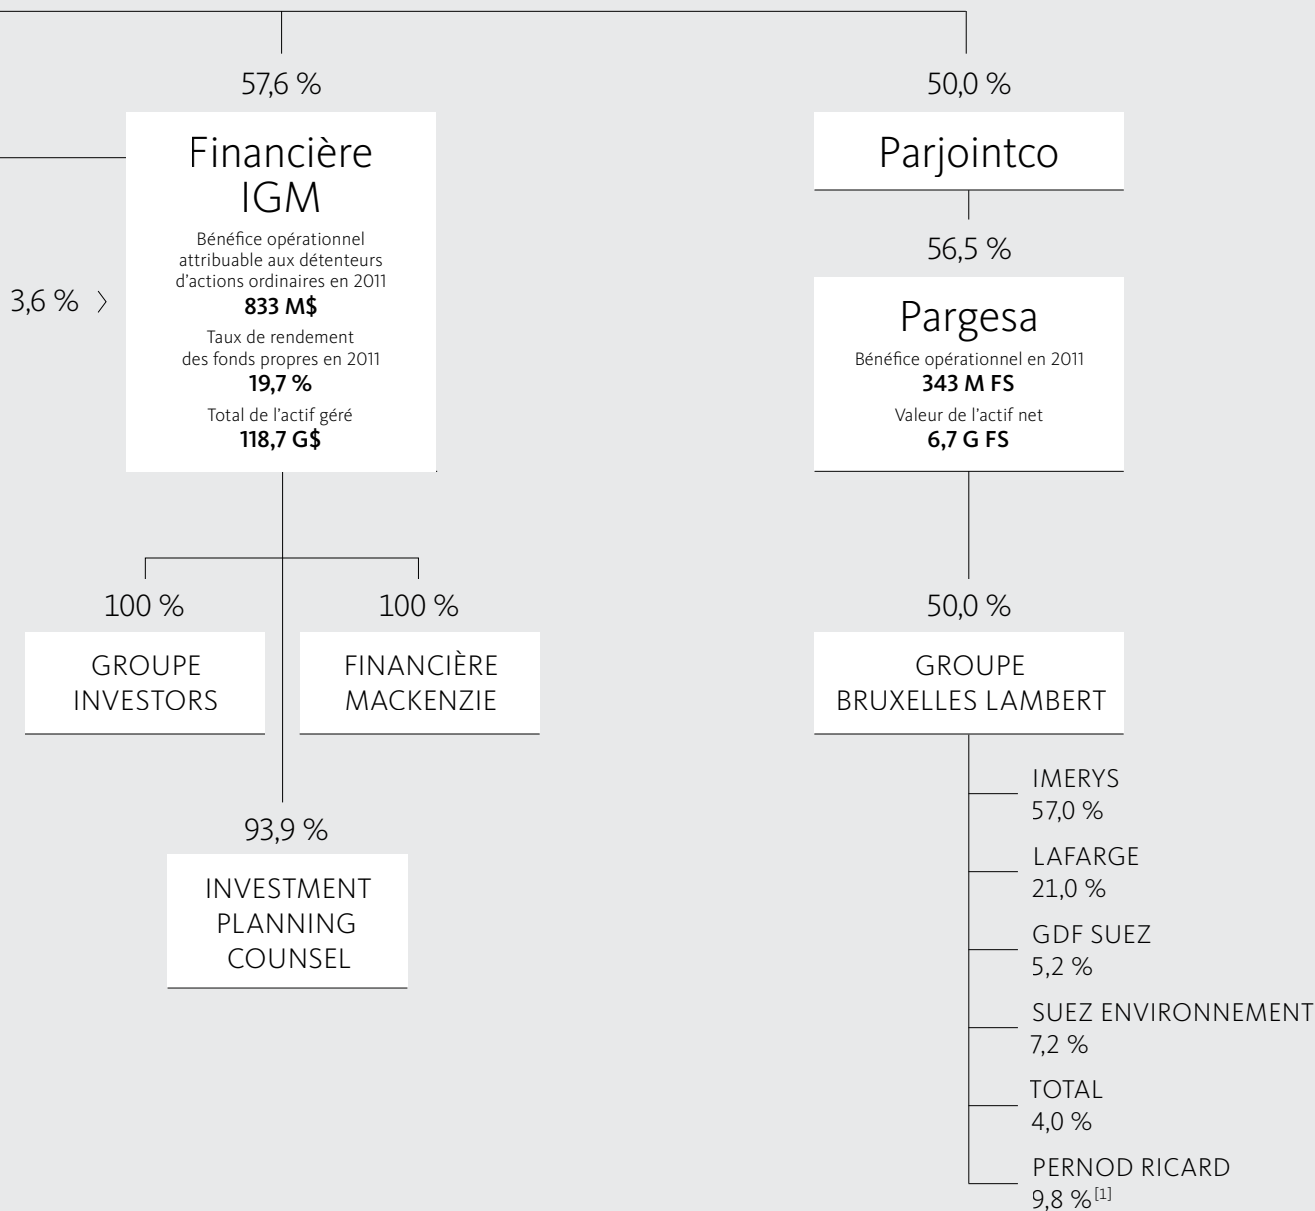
57,6 %

Financière IGM

Bénéfice opérationnel attribuable aux détenteurs d'actions ordinaires en 2011

**833 M$**

Taux de rendement des fonds propres en 2011

**19,7 %**

Total de l'actif géré

**118,7 G$**

3,6 % 〉

100 %

GROUPE INVESTORS

100 %

FINANCIÈRE MACKENZIE

93,9 %

INVESTMENT PLANNING COUNSEL

50,0 %

Parjointco

56,5 %

Pargesa

Bénéfice opérationnel en 2011

**343 M FS**

Valeur de l'actif net

**6,7 G FS**

50,0 %

GROUPE BRUXELLES LAMBERT

IMERYS
57,0 %

LAFARGE
21,0 %

GDF SUEZ
5,2 %

SUEZ ENVIRONNEMENT
7,2 %

TOTAL
4,0 %

PERNOD RICARD
9,8 %$^{[1]}$